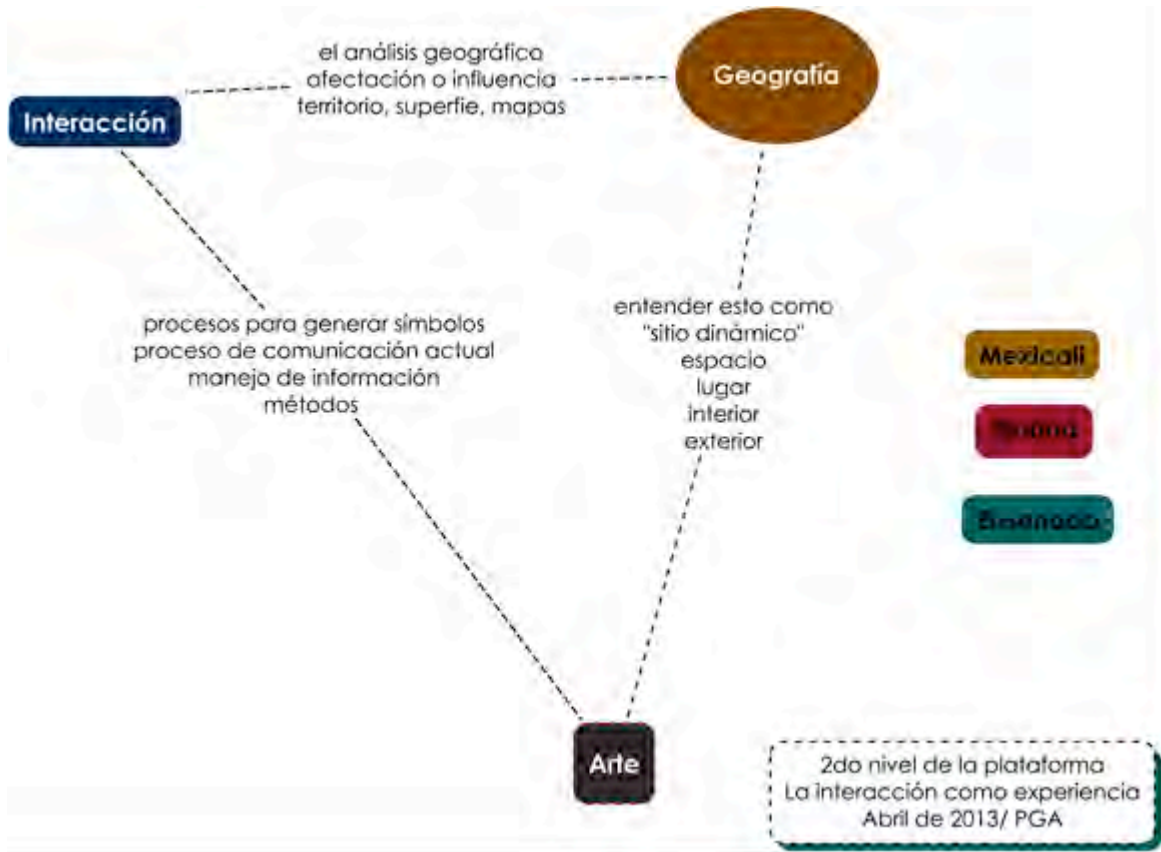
el análisis geográfico
afectación o influencia
territorio, superfie, mapas

Geografía

Interacción

procesos para generar símbolos
proceso de comunicación actual
manejo de información
métodos

entender esto como
"sitio dinámico"
espacio
lugar
interior
exterior

Mexicali

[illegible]

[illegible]

Arte

2do nivel de la plataforma
La interacción como experiencia
Abril de 2013/ PGA